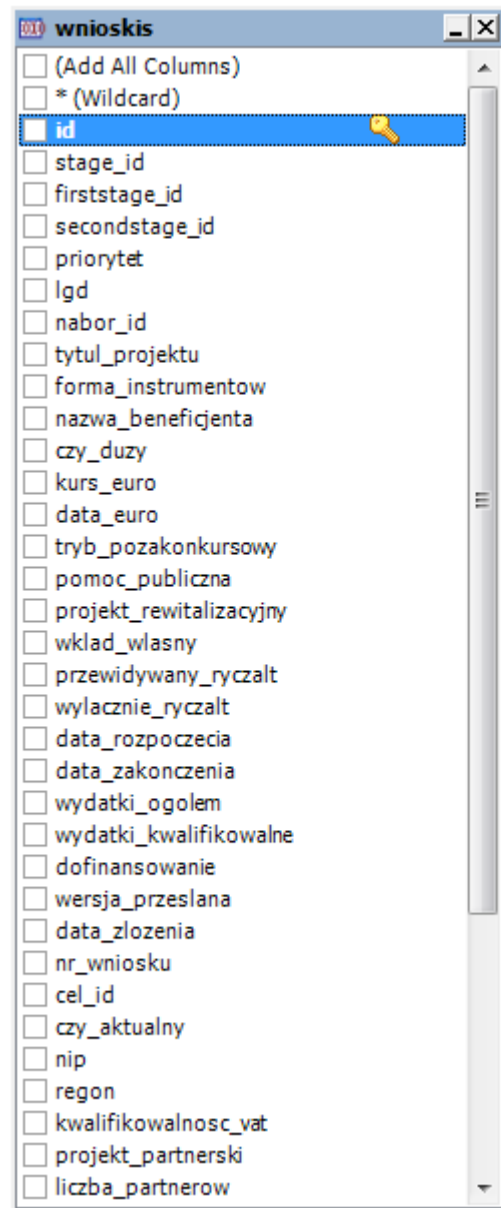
wnioskis

(Add All Columns)
* (Wildcard)
id
stage_id
firststage_id
secondstage_id
priorytet
lgd
nabor_id
tytul_projektu
forma_instrumentow
nazwa_beneficjenta
czy_duzy
kurs_euro
data_euro
tryb_pozakonkursowy
pomoc_publiczna
projekt_rewitalizacyjny
wklad_wlasny
przewidywany_ryczalt
wylacznie_ryczalt
data_rozpoczecia
data_zakonczenia
wydatki_ogolem
wydatki_kwalifikowalne
dofinansowanie
wersja_przeslana
data_zlozenia
nr_wniosku
cel_id
czy_aktualny
nip
regon
kwalifikowalnosc_vat
projekt_partnerski
liczba_partnerow